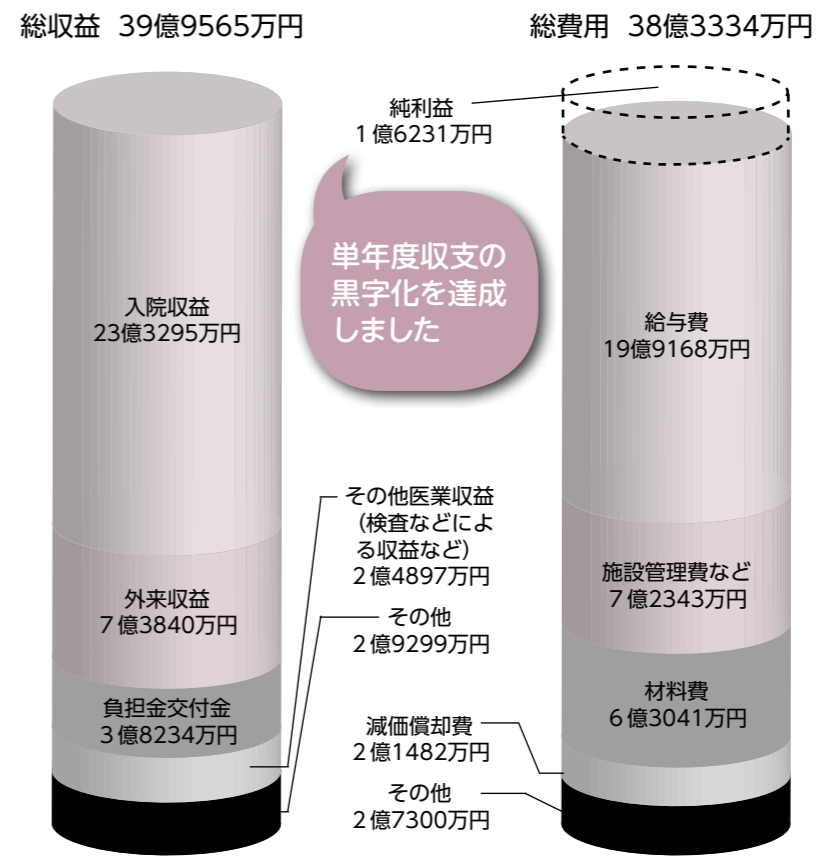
総収益　39億9565万円

総費用　38億3334万円

純利益
1億6231万円

単年度収支の黒字化を達成しました

入院収益
23億3295万円

給与費
19億9168万円

その他医業収益
（検査などによる収益など）
2億4897万円

施設管理費など
7億2343万円

外来収益
7億3840万円

その他
2億9299万円

材料費
6億3041万円

負担金交付金
3億8234万円

減価償却費
2億1482万円

その他
2億7300万円